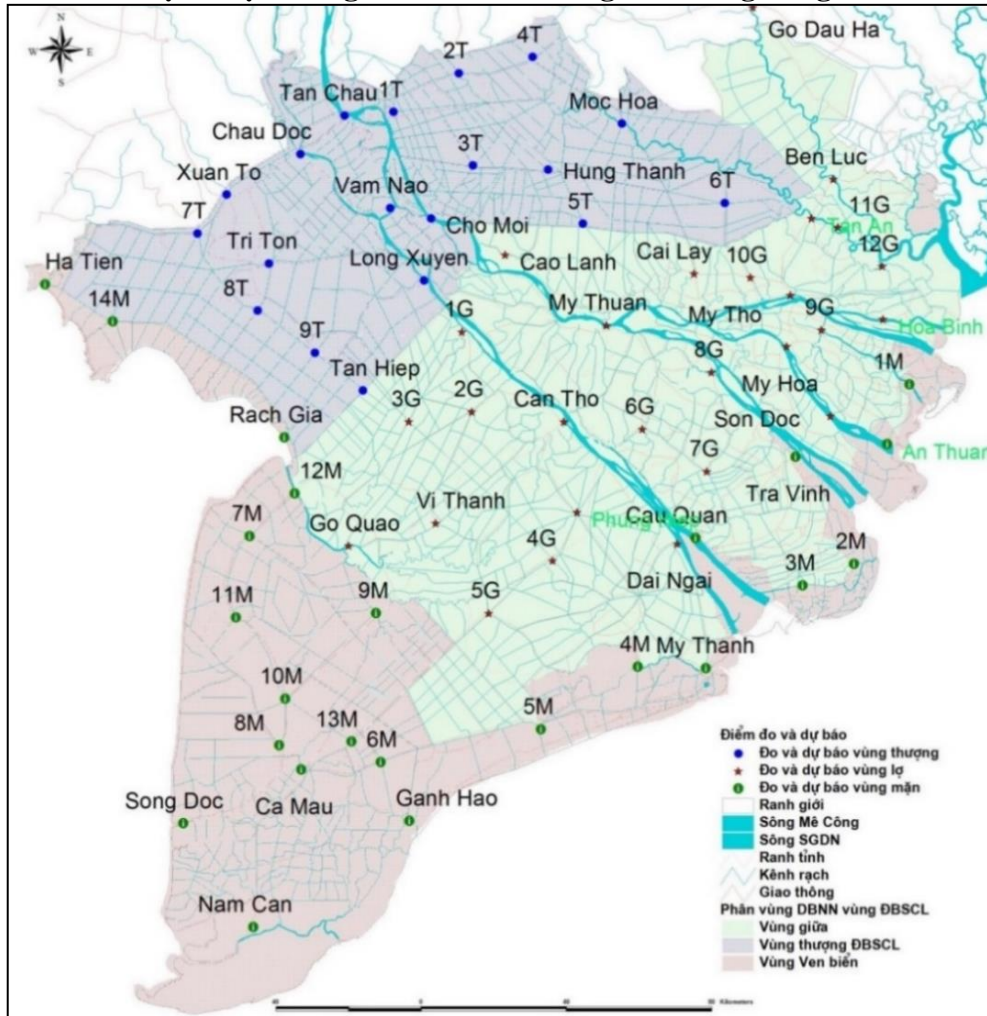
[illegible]

N
W E
S

Go Dau Ha
2T
4T
Tan Chau
1T
Moc Hoa
Chau Doc
3T
Hung Thanh
Ben Luc
Xuan To
Vam Nao
6T
11G
7T
5T
Cho Moi
Tan An
Tri Ton
Cai Lay
10G
12G
Ha Tien
Long Xuyen
Cao Lanh
14M
8T
My Thuan
1G
My Tho
9G
Hoa Binh
9T
8G
1M
Tan Hiep
My Hoa
3G
2G
Can Tho
6G
Son Doc
Rach Gia
An Thuan
7G
12M
Tra Vinh
Vi Thanh
7M
Go Quao
Phung Hiep
Cau Quan
2M
4G
3M
11M
9M
Dai Ngai
5G
4M
My Thanh
10M
5M
8M
13M
6M
Song Doc
Ca Mau
Ganh Hao
Nam Can

Điểm đo và dự báo
Đo và dự báo vùng thượng
Đo và dự báo vùng lợ
Đo và dự báo vùng mặn
Ranh giới
Sông Mê Công
Sông SGDN
Ranh tỉnh
Kênh rạch
Giao thông
Phân vùng DBNN vùng ĐBSCL
Vùng giữa
Vùng thượng ĐBSCL
Vùng Ven biển

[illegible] Kilometers